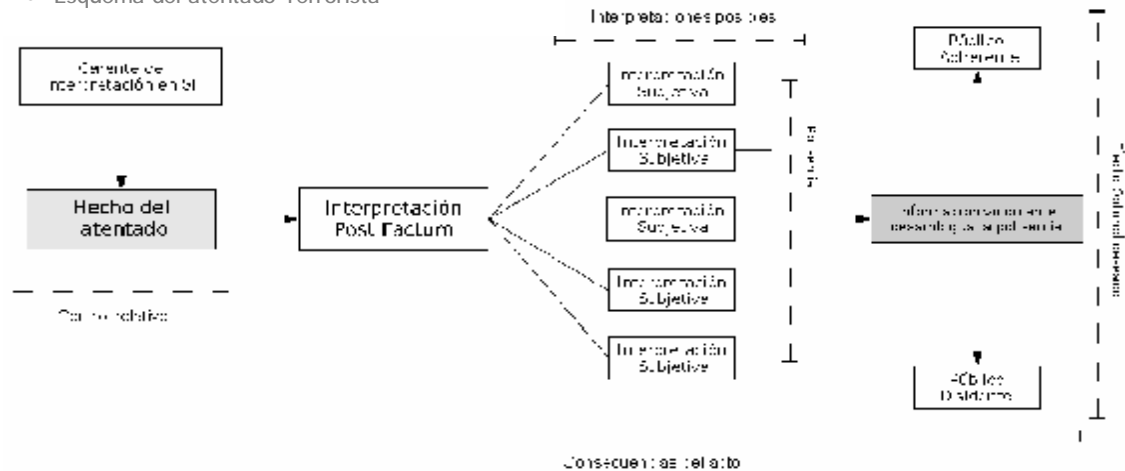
Esquema del atentado Terrorista

Interpretaciones posibles

Carente de interpretación en sí

Hecho del atentado

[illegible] relativo

Interpretación Post Factum

Interpretación Subjetiva

Interpretación Subjetiva

Interpretación Subjetiva

Interpretación Subjetiva

Interpretación Subjetiva

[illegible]

Público Adherente

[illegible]

Público Disidente

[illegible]

Consecuencias del acto